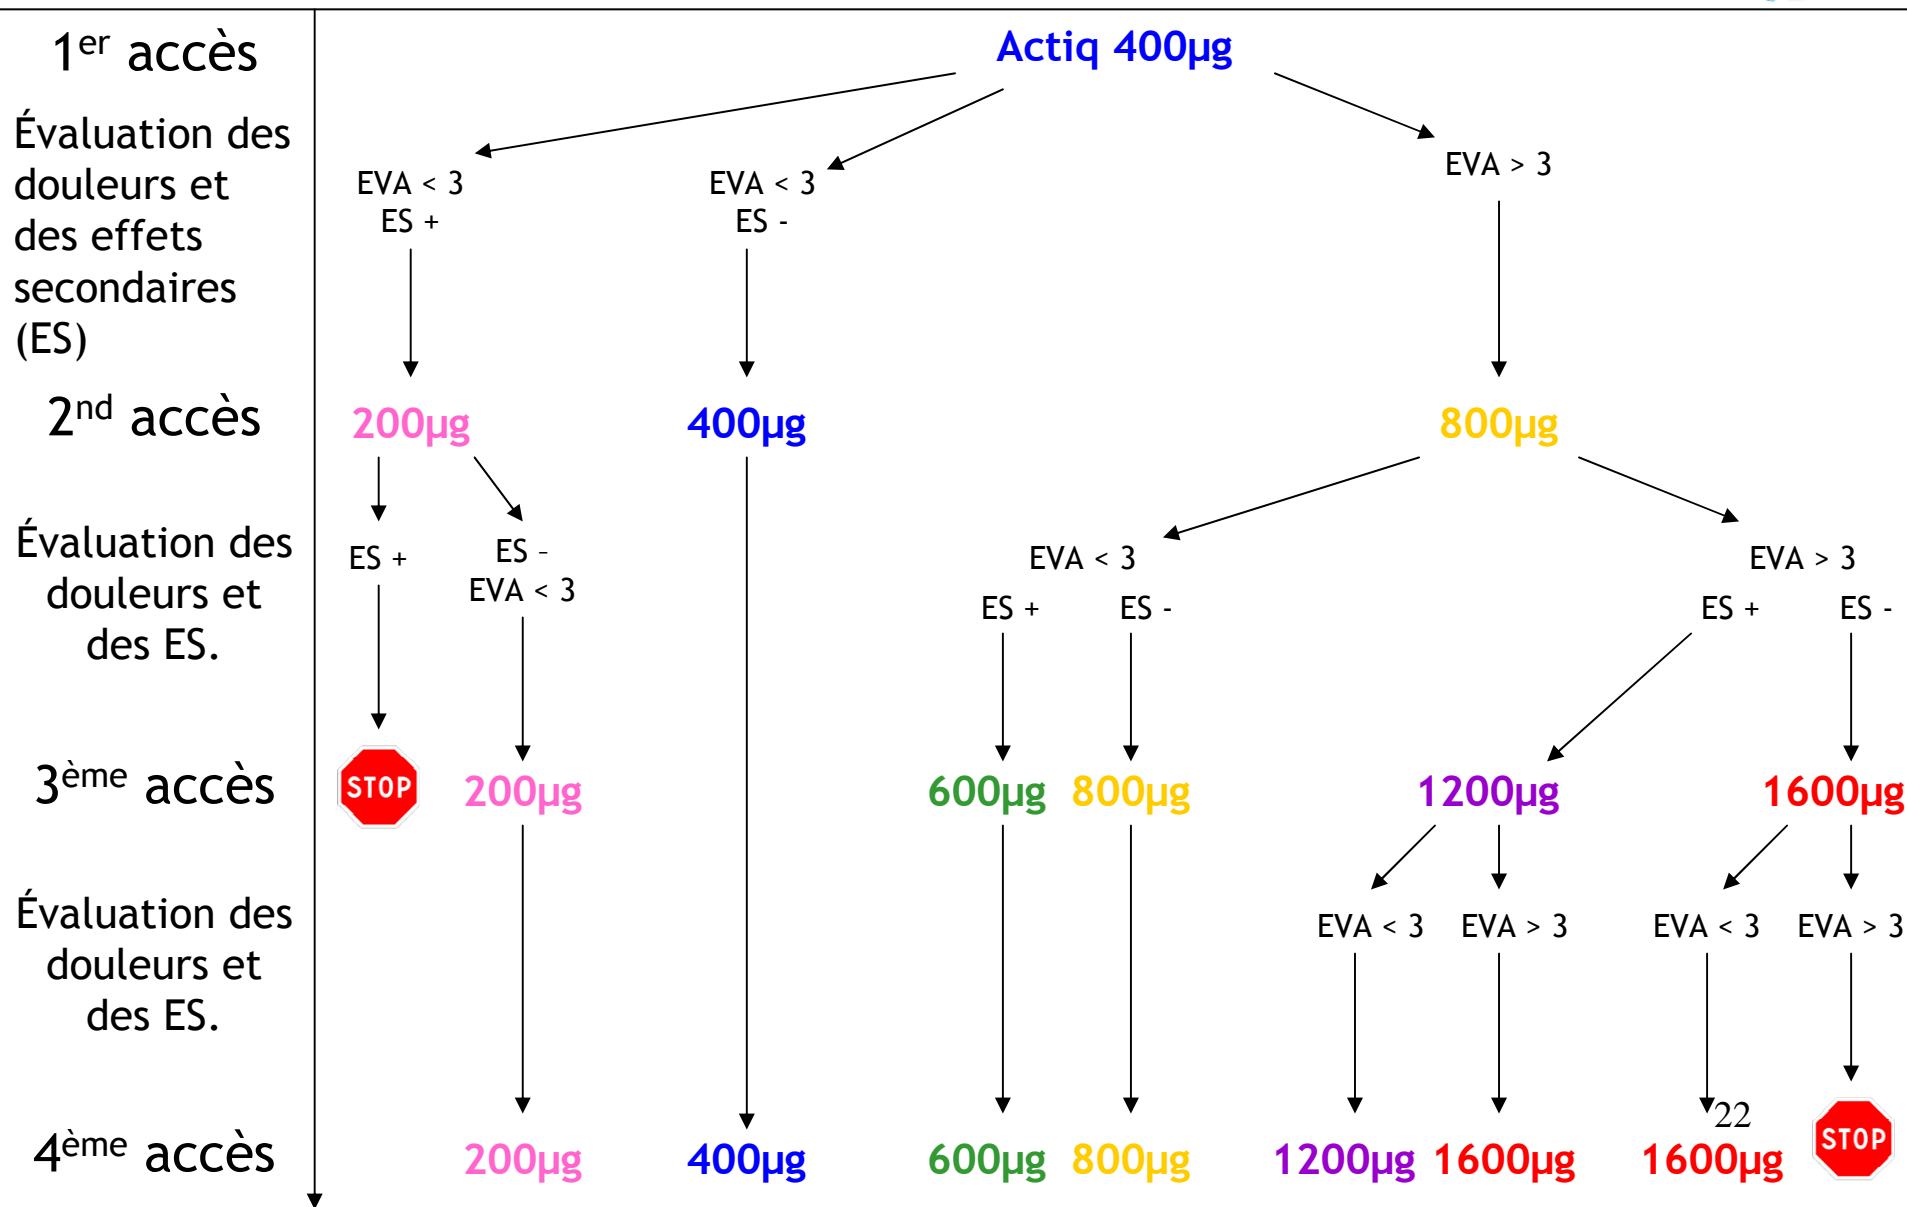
1$^{er}$ accès

Évaluation des douleurs et des effets secondaires (ES)

2$^{nd}$ accès

Évaluation des douleurs et des ES.

3$^{ème}$ accès

Évaluation des douleurs et des ES.

4$^{ème}$ accès

Actiq 400µg

EVA < 3
ES +

EVA < 3
ES -

EVA > 3

200µg

400µg

800µg

ES +

ES -
EVA < 3

EVA < 3

ES +

ES -

EVA > 3

ES +

ES -

STOP

200µg

600µg

800µg

1200µg

1600µg

EVA < 3

EVA > 3

EVA < 3

EVA > 3

22

STOP

200µg

400µg

600µg

800µg

1200µg

1600µg

1600µg